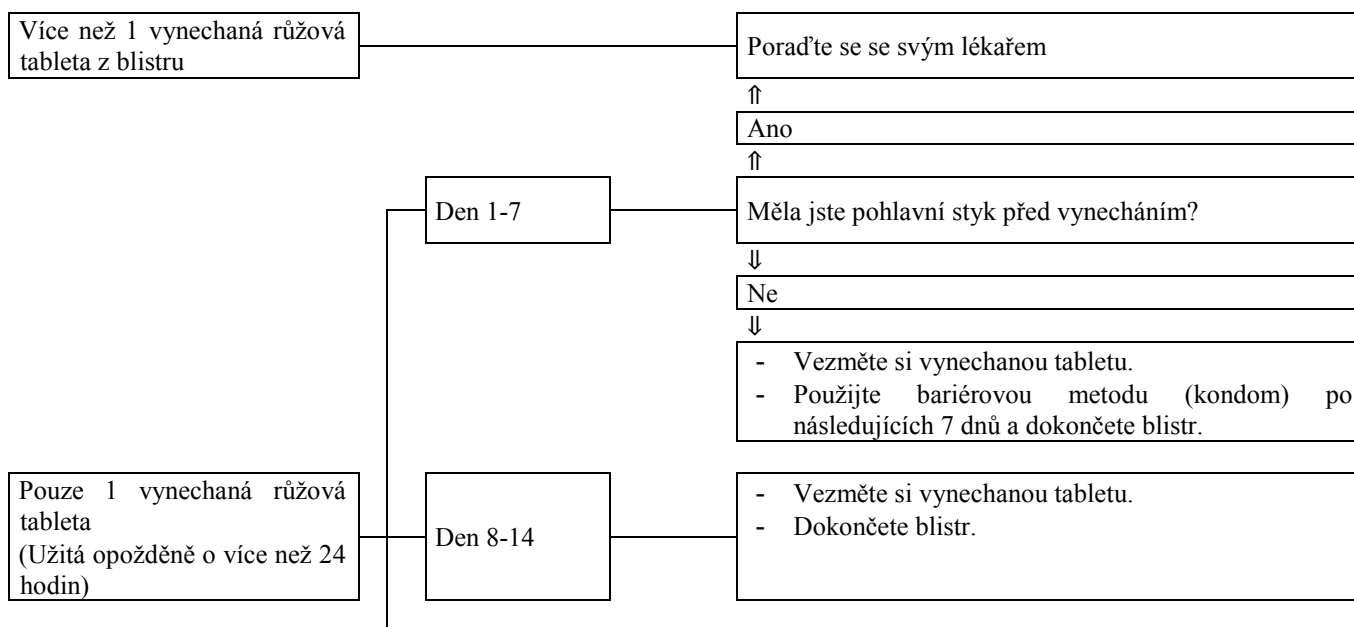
Více než 1 vynechaná růžová tableta z blistru

Poraďte se se svým lékařem

⇑

Ano

⇑

Den 1-7

Měla jste pohlavní styk před vynecháním?

⇓

Ne

⇓

- Vezměte si vynechanou tabletu.
- Použijte bariérovou metodu (kondom) po následujících 7 dnů a dokončete blistr.

Pouze 1 vynechaná růžová tableta (Užitá opožděně o více než 24 hodin)

Den 8-14

- Vezměte si vynechanou tabletu.
- Dokončete blistr.